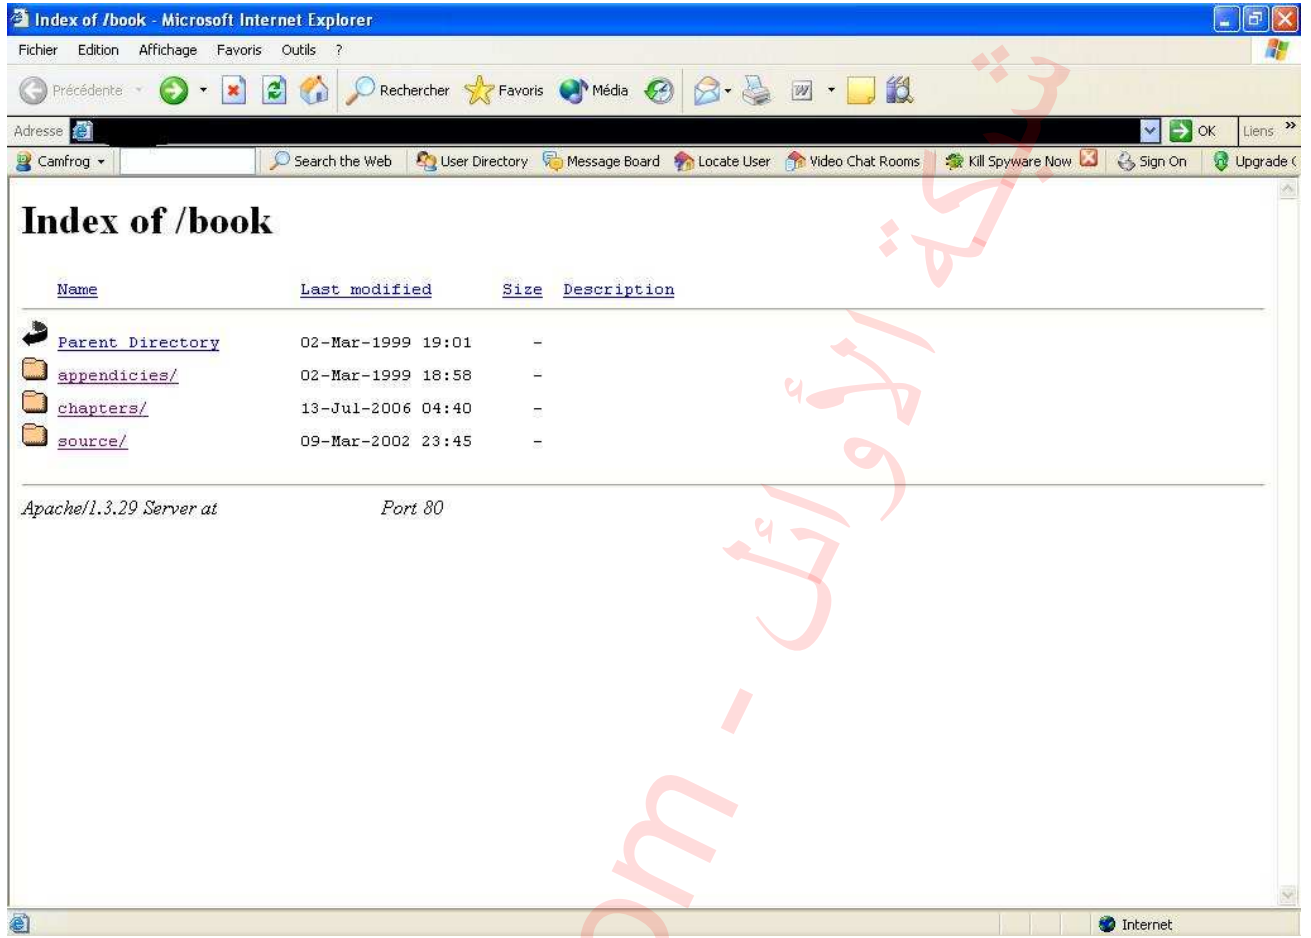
Index of /book - Microsoft Internet Explorer

Fichier Edition Affichage Favoris Outils ?

Précédente Rechercher Favoris Média

Adresse OK Liens

Camfrog Search the Web User Directory Message Board Locate User Video Chat Rooms Kill Spyware Now Sign On Upgrade

# Index of /book

| Name | Last modified | Size | Description |
|---|---|---|---|
| Parent Directory | 02-Mar-1999 19:01 | - | |
| appendicies/ | 02-Mar-1999 18:58 | - | |
| chapters/ | 13-Jul-2006 04:40 | - | |
| source/ | 09-Mar-2002 23:45 | - | |

Apache/1.3.29 Server at Port 80

Internet

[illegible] الأول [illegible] om